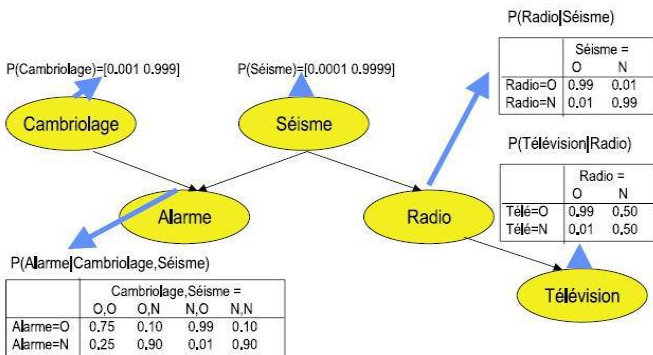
P(Cambriolage)=[0.001 0.999]

P(Séisme)=[0.0001 0.9999]

P(Radio|Séisme)

| | Séisme = O | N |
|---|---|---|
| Radio=O | 0.99 | 0.01 |
| Radio=N | 0.01 | 0.99 |

Cambriolage

Séisme

P(Télévision|Radio)

| | Radio = O | N |
|---|---|---|
| Télé=O | 0.99 | 0.50 |
| Télé=N | 0.01 | 0.50 |

Alarme

Radio

Télévision

P(Alarme|Cambriolage,Séisme)

| | Cambriolage,Séisme = O,O | O,N | N,O | N,N |
|---|---|---|---|---|
| Alarme=O | 0.75 | 0.10 | 0.99 | 0.10 |
| Alarme=N | 0.25 | 0.90 | 0.01 | 0.90 |